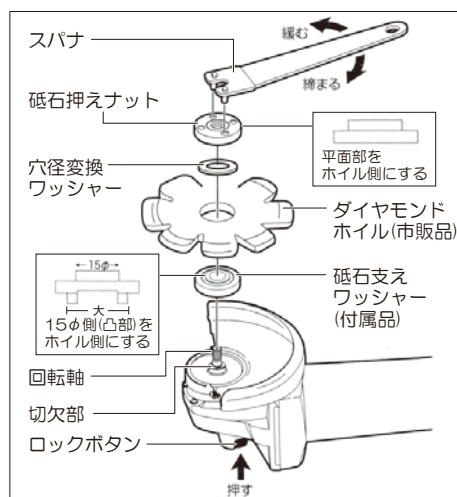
スパナ
緩む
締まる
砥石押えナット
平面部を
ホイル側にする
穴径変換
ワッシャー
ダイヤモンド
ホイル(市販品)
15φ
大
15φ側(凸部)を
ホイル側にする
砥石支え
ワッシャー
(付属品)
回転軸
切欠部
ロックボタン
押す